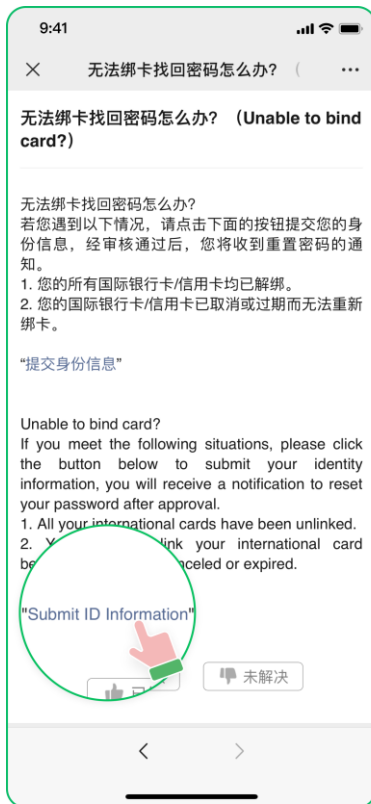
9:41

无法绑卡找回密码怎么办？（

无法绑卡找回密码怎么办？（Unable to bind card?）

无法绑卡找回密码怎么办？
若您遇到以下情况，请点击下面的按钮提交您的身份信息，经审核通过后，您将收到重置密码的通知。
1. 您的所有国际银行卡/信用卡均已解绑。
2. 您的国际银行卡/信用卡已取消或过期而无法重新绑卡。

"提交身份信息"

Unable to bind card?
If you meet the following situations, please click the button below to submit your identity information, you will receive a notification to reset your password after approval.
1. All your international cards have been unlinked.
2. Y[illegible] link your international card be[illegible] canceled or expired.

"Submit ID Information"

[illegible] 未解决